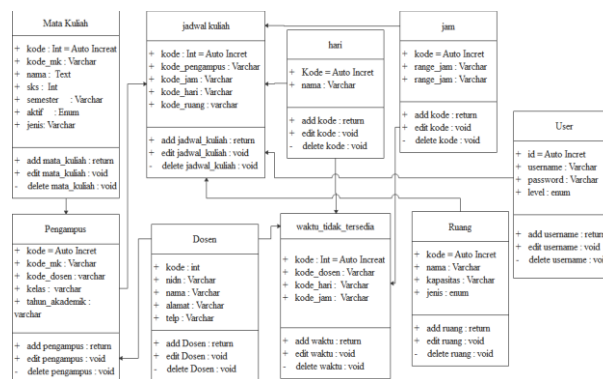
Mata Kuliah

+ kode : Int = Auto Increat
+ kode_mk : Varchar
+ nama : Text
+ sks : Int
+ semester : Varchar
+ aktif : Enum
+ jenis: Varchar

+ add mata_kuliah : return
+ edit mata_kuliah : void
- delete mata_kuliah : void

jadwal kuliah

+ kode : Int = Auto Incret
+ kode_pengampus : Varchar
+ kode_jam : Varchar
+ kode_hari : Varchar
+ kode_ruang : varchar

+ add jadwal_kuliah : return
+ edit jadwal_kuliah : void
- delete jadwal_kuliah : void

hari

+ Kode = Auto Incret
+ nama : Varchar

+ add kode : return
+ edit kode : void
- delete kode : void

jam

+ kode = Auto Incret
+ range_jam : Varchar
+ range_jam : Varchar

+ add kode : return
+ edit kode : void
- delete kode : void

User

+ id = Auto Incret
+ username : Varchar
+ password : Varchar
+ level : enum

+ add username : retur
+ edit username : void
- delete username : void

Pengampus

+ kode = Auto Incret
+ kode_mk : Varchar
+ kode_dosen : varchar
+ kelas : varchar
+ tahun_akademik : varchar

+ add pengampus : return
+ edit pengampus : void
- delete pengampus : void

Dosen

+ kode : int
+ nidn : Varchar
+ nama : Varchar
+ alamat : Varchar
+ telp : Varchar

+ add Dosen : return
+ edit Dosen : void
- delete Dosen : void

waktu_tidak_tersedia

+ kode : Int = Auto Increat
+ kode_dosen : Varchar
+ kode_hari : Varchar
+ kode_jam : Varchar

+ add waktu : return
+ edit waktu : void
- delete waktu : void

Ruang

+ kode = Auto Incret
+ nama : Varchar
+ kapasitas : Varchar
+ jenis : enum

+ add ruang : return
+ edit ruang : void
- delete ruang : void